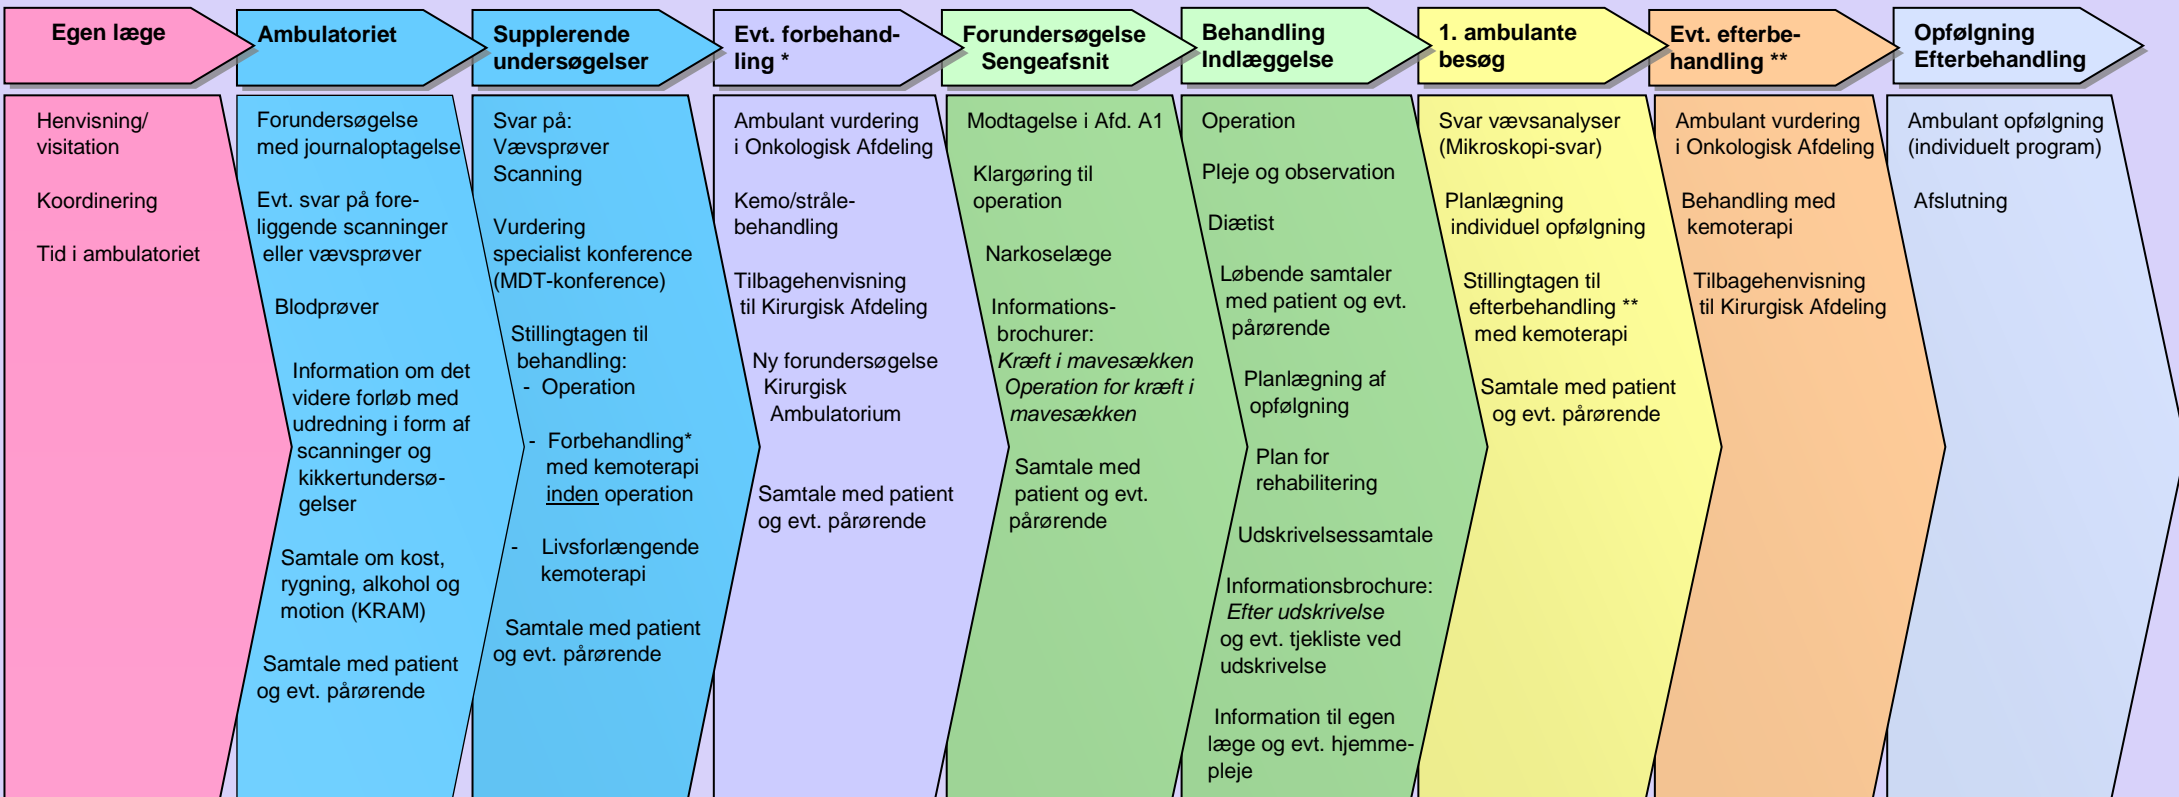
Egen læge

Henvisning/ visitation

Koordinering

Tid i ambulatoriet

Ambulatoriet

Forundersøgelse med journaloptagelse

Evt. svar på foreliggende scanninger eller vævsprøver

Blodprøver

Information om det videre forløb med udredning i form af scanninger og kikkertundersøgelser

Samtale om kost, rygning, alkohol og motion (KRAM)

Samtale med patient og evt. pårørende

Supplerende undersøgelser

Svar på: Vævsprøver Scanning

Vurdering specialist konference (MDT-konference)

Stillingtagen til behandling:
- Operation

- Forbehandling* med kemoterapi inden operation

- Livsforlængende kemoterapi

Samtale med patient og evt. pårørende

Evt. forbehandling *

Ambulant vurdering i Onkologisk Afdeling

Kemo/strålebehandling

Tilbagehenvisning til Kirurgisk Afdeling

Ny forundersøgelse Kirurgisk Ambulatorium

Samtale med patient og evt. pårørende

Forundersøgelse Sengeafsnit

Modtagelse i Afd. A1

Klargøring til operation

Narkoselæge

Informationsbrochurer:
*Kræft i mavesækken*
*Operation for kræft i mavesækken*

Samtale med patient og evt. pårørende

Behandling Indlæggelse

Operation

Pleje og observation

Diætist

Løbende samtaler med patient og evt. pårørende

Planlægning af opfølgning

Plan for rehabilitering

Udskrivelsessamtale

Informationsbrochure: *Efter udskrivelse* og evt. tjekliste ved udskrivelse

Information til egen læge og evt. hjemmepleje

1. ambulante besøg

Svar vævsanalyser (Mikroskopi-svar)

Planlægning individuel opfølgning

Stillingtagen til efterbehandling ** med kemoterapi

Samtale med patient og evt. pårørende

Evt. efterbehandling **

Ambulant vurdering i Onkologisk Afdeling

Behandling med kemoterapi

Tilbagehenvisning til Kirurgisk Afdeling

Opfølgning Efterbehandling

Ambulant opfølgning (individuelt program)

Afslutning